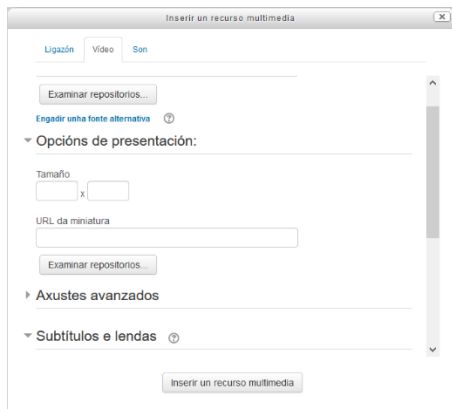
Inserir un recurso multimedia

Ligazón
Vídeo
Son

Examinar repositorios...

Engadir unha fonte alternativa

Opcións de presentación:

Tamaño
x

URL da miniatura

Examinar repositorios...

Axustes avanzados

Subtítulos e lendas

Inserir un recurso multimedia